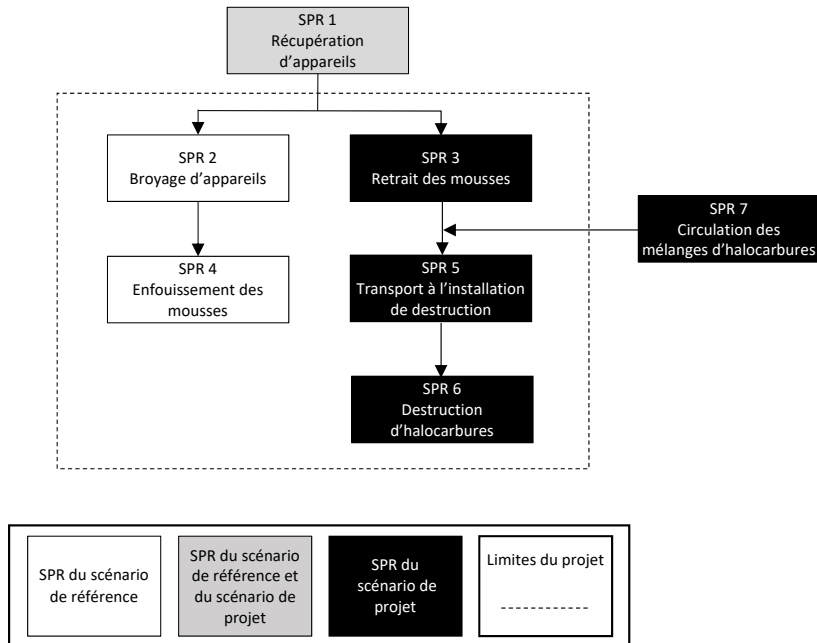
SPR 1
Récupération d'appareils

SPR 2
Broyage d'appareils

SPR 3
Retrait des mousses

SPR 7
Circulation des mélanges d'halocarbures

SPR 4
Enfouissement des mousses

SPR 5
Transport à l'installation de destruction

SPR 6
Destruction d'halocarbures

SPR du scénario de référence

SPR du scénario de référence et du scénario de projet

SPR du scénario de projet

Limites du projet
------------